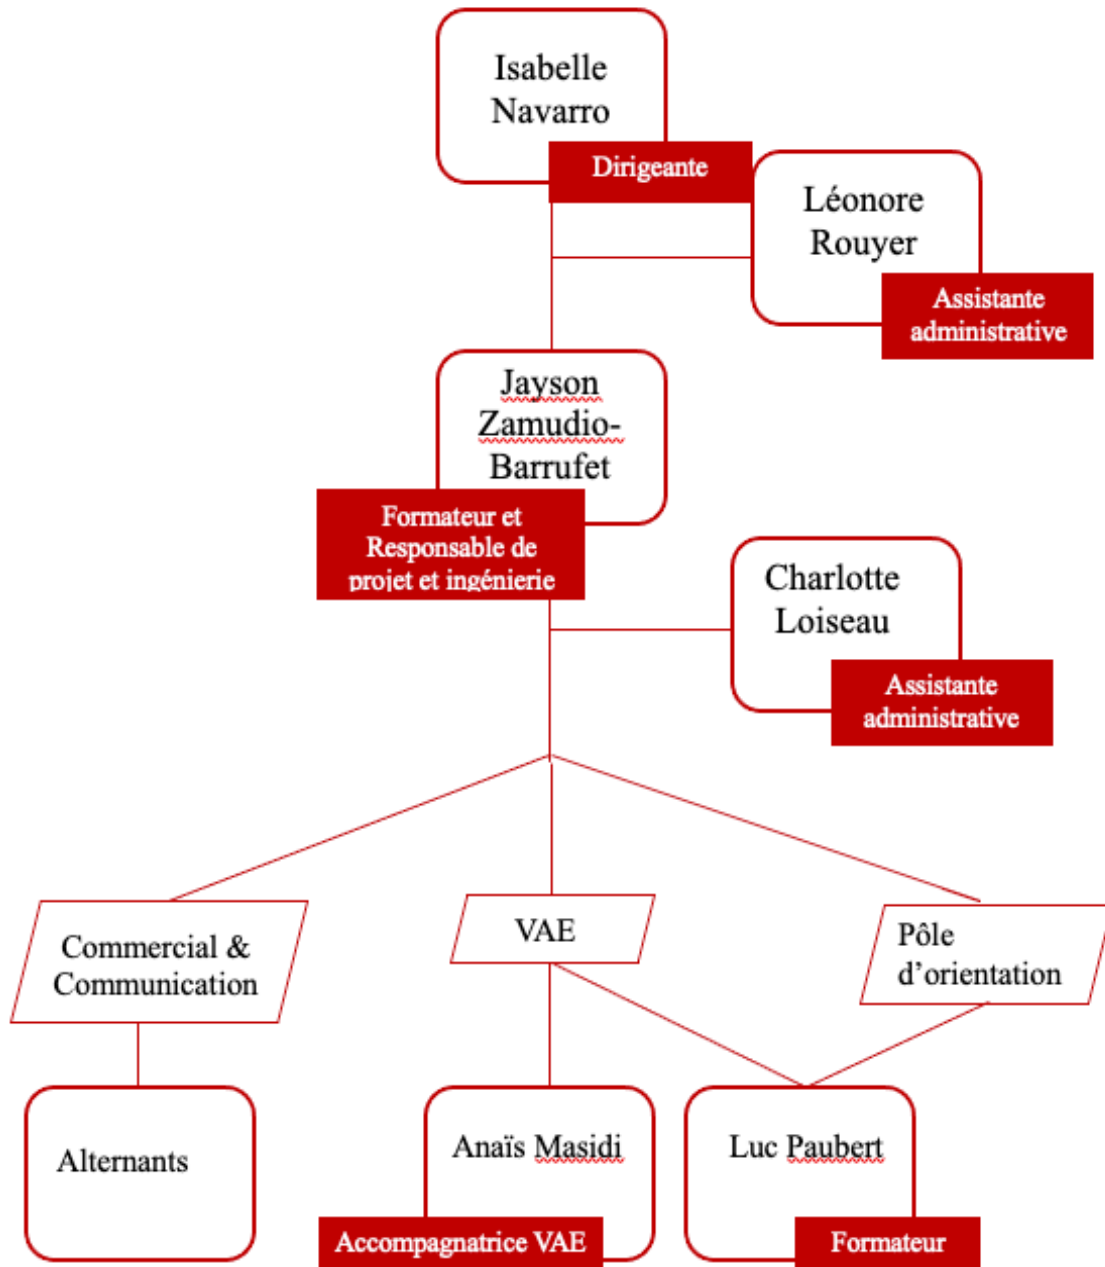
Isabelle Navarro

Dirigeante

Léonore Rouyer

Assistante administrative

Jayson Zamudio-Barrufet

Formateur et Responsable de projet et ingénierie

Charlotte Loiseau

Assistante administrative

Commercial & Communication

VAE

Pôle d'orientation

Alternants

Anaïs Masidi

Accompagnatrice VAE

Luc Paubert

Formateur